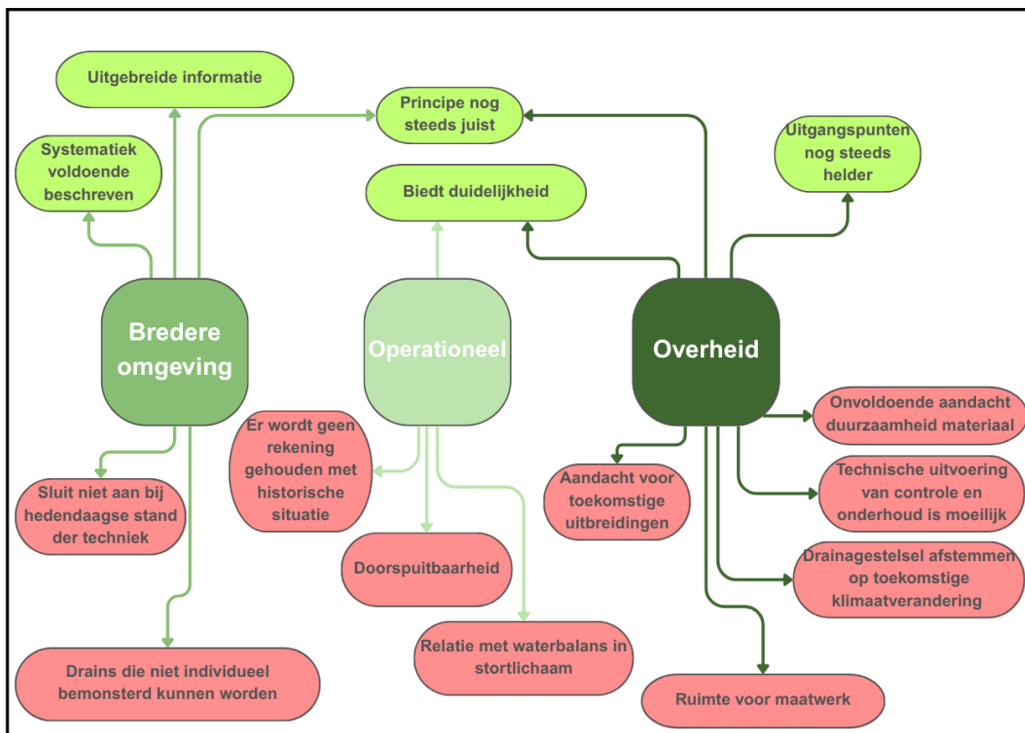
Uitgebreide informatie

Principe nog steeds juist

Systematiek voldoende beschreven

Uitgangspunten nog steeds helder

Biedt duidelijkheid

Bredere omgeving

Operationeel

Overheid

Er wordt geen rekening gehouden met historische situatie

Onvoldoende aandacht duurzaamheid materiaal

Aandacht voor toekomstige uitbreidingen

Technische uitvoering van controle en onderhoud is moeilijk

Sluit niet aan bij hedendaagse stand der techniek

Doorspuitbaarheid

Drainagestelsel afstemmen op toekomstige klimaatverandering

Relatie met waterbalans in stortlichaam

Drains die niet individueel bemonsterd kunnen worden

Ruimte voor maatwerk